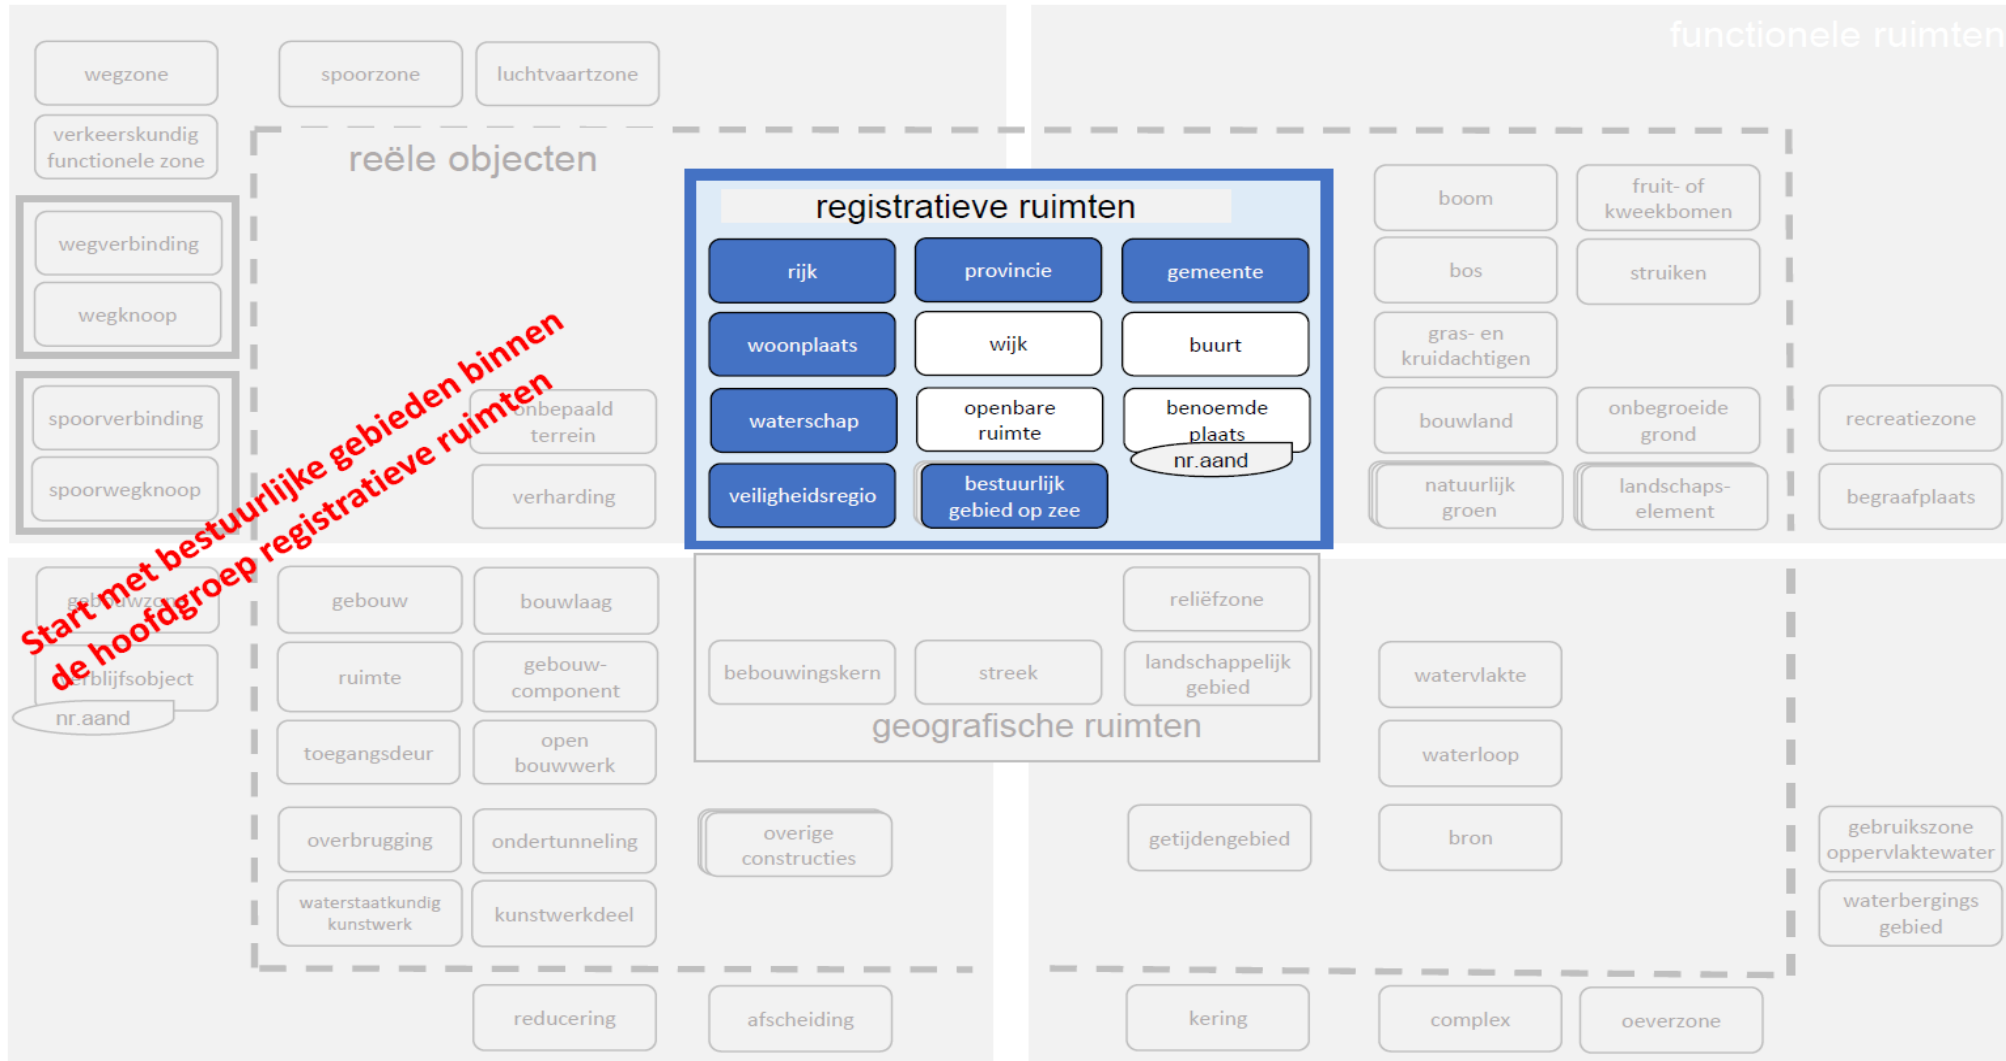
functionele ruimten

wegzone

spoorzone

luchtvaartzone

verkeerskundig functionele zone

reële objecten

wegverbinding

wegknoop

spoorverbinding

spoorwegknoop

onbepaald terrein

verharding

registratieve ruimten

rijk

provincie

gemeente

woonplaats

wijk

buurt

waterschap

openbare ruimte

benoemde plaats

nr.aand

veiligheidsregio

bestuurlijk gebied op zee

boom

fruit- of kweekbomen

bos

struiken

gras- en kruidachtigen

bouwland

onbegroeide grond

recreatiezone

natuurlijk groen

landschaps-element

begraafplaats

Start met bestuurlijke gebieden binnen de hoofdgroep registratieve ruimten

gebouwzone

verblijfsobject

nr.aand

gebouw

bouwlaag

ruimte

gebouw-component

toegangsdeur

open bouwwerk

reliëfzone

bebouwingskern

streek

landschappelijk gebied

geografische ruimten

watervlakte

waterloop

overbrugging

ondertunneling

overige constructies

getijdengebied

bron

gebruikszone oppervlaktewater

waterstaatkundig kunstwerk

kunstwerkdeel

waterbergings gebied

reducering

afscheiding

kering

complex

oeverzone